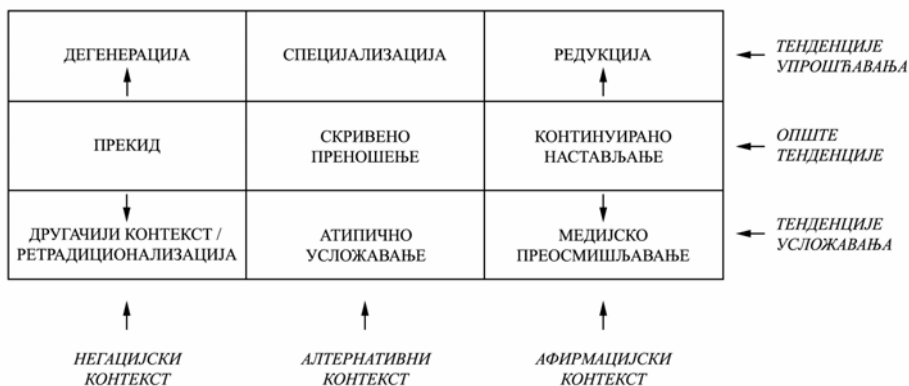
| ДЕГЕНЕРАЦИЈА | СПЕЦИЈАЛИЗАЦИЈА | РЕДУКЦИЈА |
|---|---|---|
| ПРЕКИД | СКРИВЕНО ПРЕНОШЕЊЕ | КОНТИНУИРАНО НАСТАВЉАЊЕ |
| ДРУГАЧИЈИ КОНТЕКСТ / РЕТРАДИЦИОНАЛИЗАЦИЈА | АТИПИЧНО УСЛОЖАВАЊЕ | МЕДИЈСКО ПРЕОСМИШЉАВАЊЕ |

ТЕНДЕНЦИЈЕ УПРОШЋАВАЊА

ОПШТЕ ТЕНДЕНЦИЈЕ

ТЕНДЕНЦИЈЕ УСЛОЖАВАЊА

НЕГАЦИЈСКИ КОНТЕКСТ

АЛТЕРНАТИВНИ КОНТЕКСТ

АФИРМАЦИЈСКИ КОНТЕКСТ